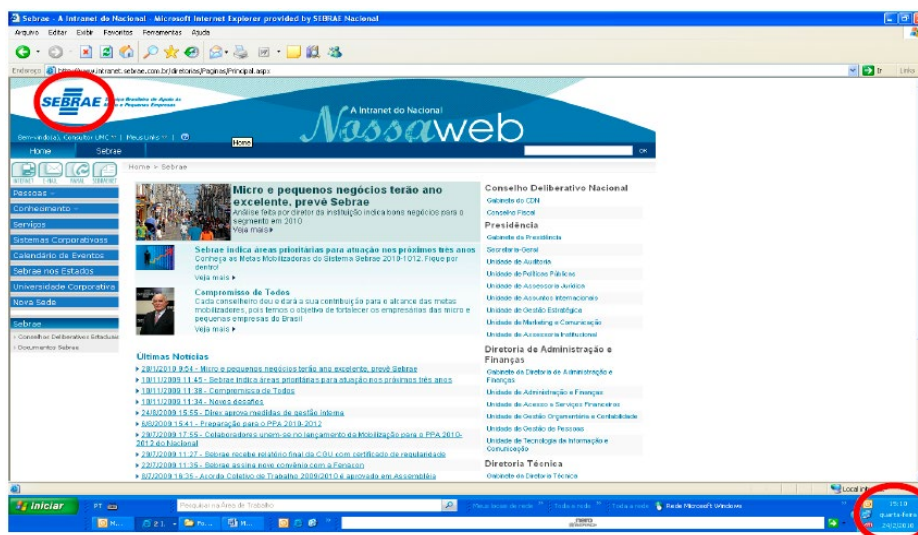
Sebrae - A Intranet do Nacional - Microsoft Internet Explorer provided by SEBRAE Nacional

Arquivo Editar Exibir Favoritos Ferramentas Ajuda

Endereço http://www.intranet.sebrae.com.br/diretorias/Paginas/Principal.aspx

Ir Links

SEBRAE

A Intranet do Nacional

Nossaweb

Bem-vindo(a) Consultor UMC | Meus Links | Home

Home Sebrae

OK

Home > Sebrae

Pessoas

Conhecimento

Serviços

Sistemas Corporativos

Calendário de Eventos

Sebrae nos Estados

Universidade Corporativa

Nova Sede

Sebrae

Conselhos Deliberativos Estaduais

Documentos Sebrae

Micro e pequenos negócios terão ano excelente, prevê Sebrae

Análise feita por diretor da instituição indica bons negócios para o segmento em 2010

Veja mais

Sebrae indica áreas prioritárias para atuação nos próximos três anos

Conheça as Metas Mobilizadoras do Sistema Sebrae 2010-1012. Fique por dentro!

Veja mais

Compromisso de Todos

Cada conselheiro deu e dará a sua contribuição para o alcance das metas mobilizadoras, pois temos o objetivo de fortalecer os empresários das micro e pequenas empresas do Brasil

Veja mais

Últimas Notícias

20/1/2010 9:54 - Micro e pequenos negócios terão ano excelente, prevê Sebrae

18/11/2009 11:45 - Sebrae indica áreas prioritárias para atuação nos próximos três anos

18/11/2009 11:38 - Compromisso de Todos

18/11/2009 11:34 - Novos desafios

24/8/2009 15:55 - Direx aprova medidas de gestão interna

6/8/2009 15:41 - Preparação para o PPA 2010-2012

29/7/2009 17:55 - Colaboradores unem-se no lançamento da Mobilização para o PPA 2010-2012 do Nacional

29/7/2009 11:27 - Sebrae recebe relatório final da CGU com certificado de regularidade

22/7/2009 11:35 - Sebrae assina novo convênio com a Fenasen

8/7/2009 16:35 - Acordo Coletivo de Trabalho 2009/2010 é aprovado em Assembléia

Conselho Deliberativo Nacional

Gabinete do CDN

Conselho Fiscal

Presidência

Gabinete da Presidência

Secretaria-Geral

Unidade de Auditoria

Unidade de Políticas Públicas

Unidade de Assessoria Jurídica

Unidade de Assuntos Internacionais

Unidade de Gestão Estratégica

Unidade de Marketing e Comunicação

Unidade de Assessoria Institucional

Diretoria de Administração e Finanças

Gabinete da Diretoria de Administração e Finanças

Unidade de Administração e Finanças

Unidade de Acesso a Serviços Financeiros

Unidade de Gestão Orçamentária e Contabilidade

Unidade de Gestão de Pessoas

Unidade de Tecnologia da Informação e Comunicação

Diretoria Técnica

Gabinete da Diretoria Técnica

Local intranet

iniciar

PT

Pesquisar na área de trabalho

Rede Microsoft Windows

15:10

quarta-feira

24/2/2010